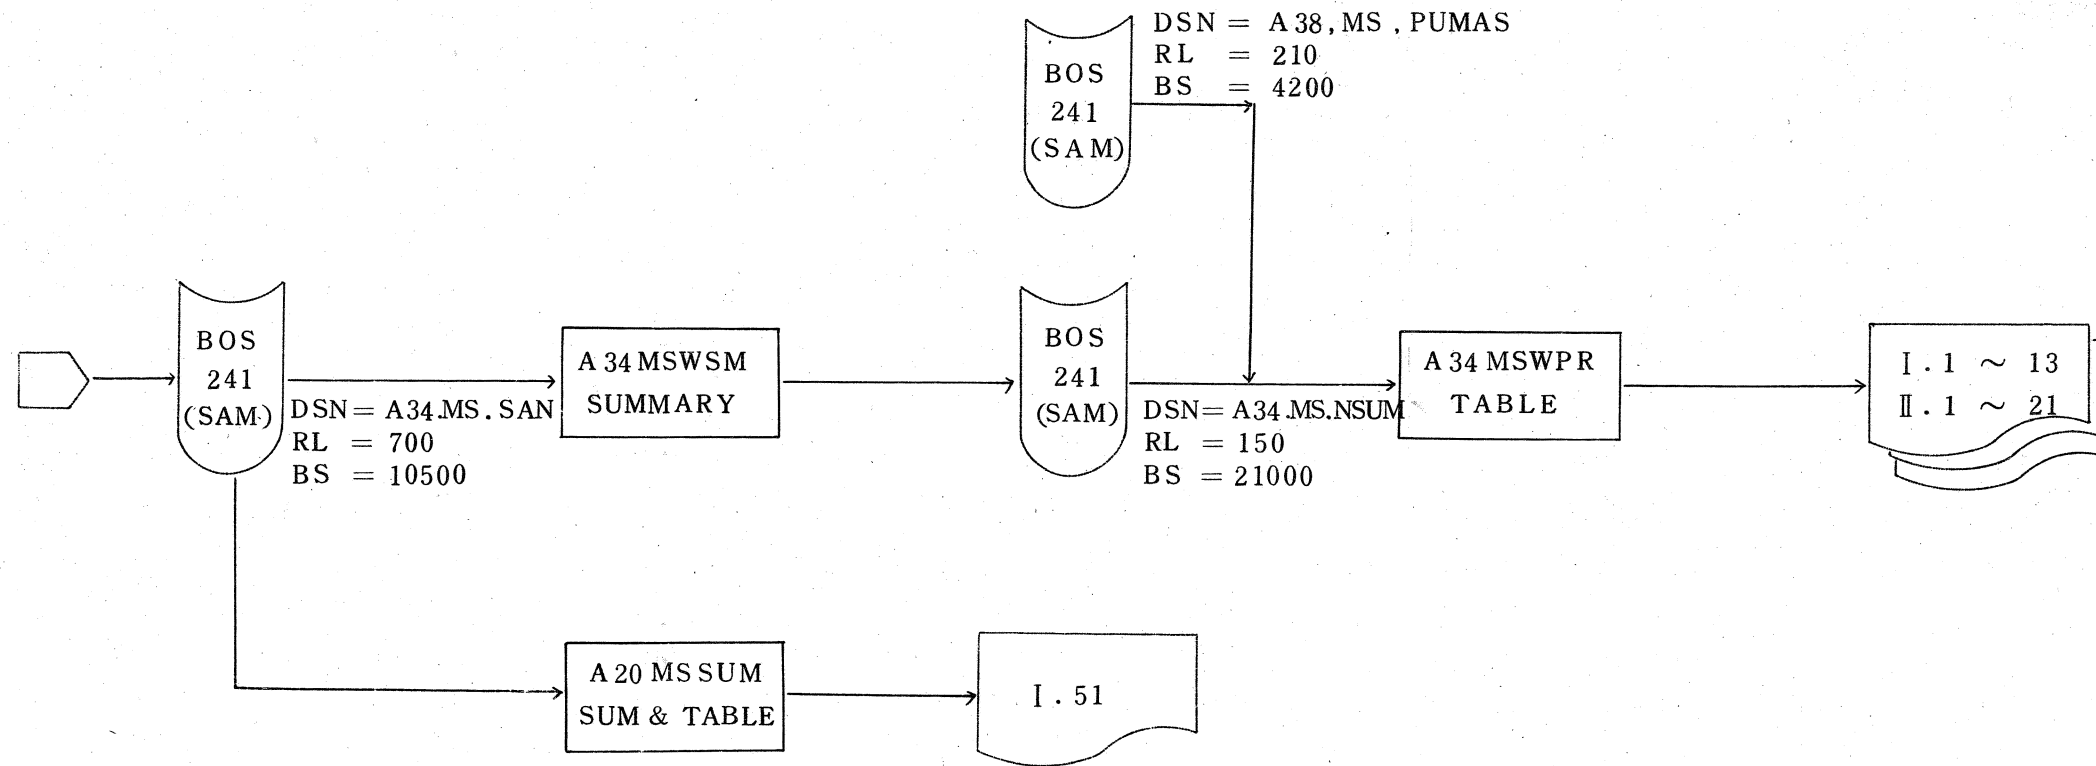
BOS
241
(SAM)

DSN = A38, MS , PUMAS
RL = 210
BS = 4200

BOS
241
(SAM)

DSN= A34.MS. SAN
RL = 700
BS = 10500

A34 MSWSM
SUMMARY

BOS
241
(SAM)

DSN= A34.MS.NSUM
RL = 150
BS = 21000

A34 MSWPR
TABLE

Ⅰ. 1 ～ 13
Ⅱ. 1 ～ 21

A20 MS SUM
SUM & TABLE

Ⅰ. 51